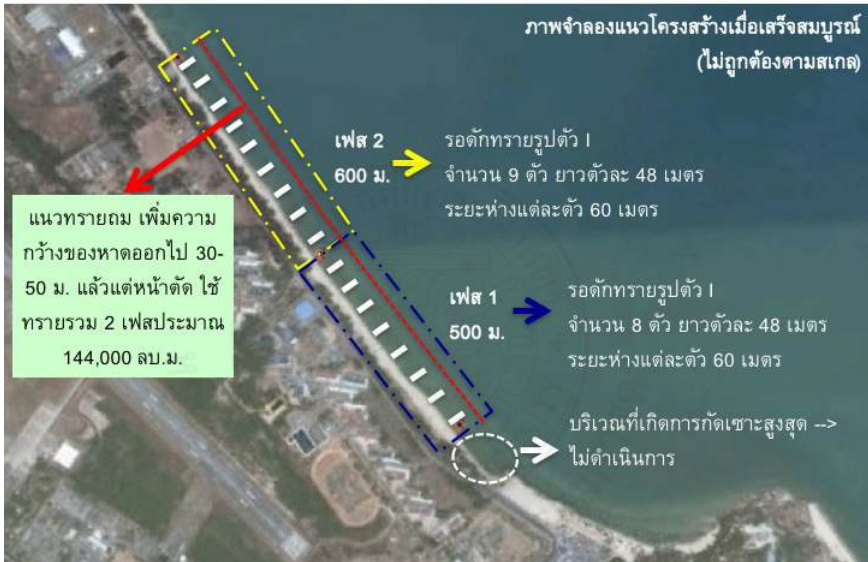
ภาพจำลองแนวโครงสร้างเมื่อเสร็จสมบูรณ์
(ไม่ถูกต้องตามสเกล)

เฟส 2
600 ม.

รอดักทรายรูปตัว I
จำนวน 9 ตัว ยาวตัวละ 48 เมตร
ระยะห่างแต่ละตัว 60 เมตร

แนวทรายถม เพิ่มความกว้างของหาดออกไป 30-50 ม. แล้วแต่หน้าตัด ใช้ทรายรวม 2 เฟสประมาณ 144,000 ลบ.ม.

เฟส 1
500 ม.

รอดักทรายรูปตัว I
จำนวน 8 ตัว ยาวตัวละ 48 เมตร
ระยะห่างแต่ละตัว 60 เมตร

บริเวณที่เกิดการกัดเซาะสูงสุด -->
ไม่ดำเนินการ